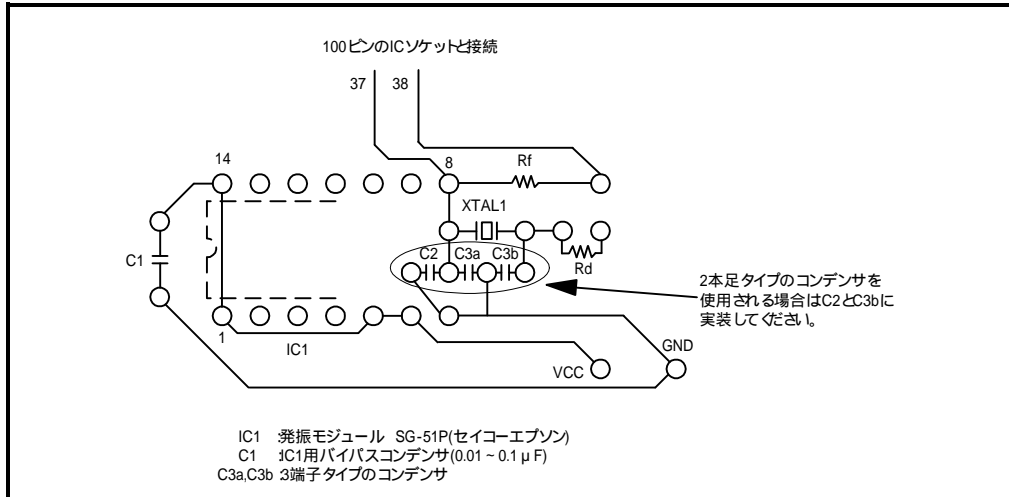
100ピンのICソケットと接続

37
38
14
8
Rf
XTAL1
C2
C3a
C3b
Rd
C1
1
IC1
VCC
GND

2本足タイプのコンデンサを使用される場合はC2とC3bに実装してください。

IC1　発振モジュール　SG-51P(セイコーエプソン)
C1　IC1用バイパスコンデンサ(0.01 ~ 0.1 μF)
C3a,C3b　3端子タイプのコンデンサ